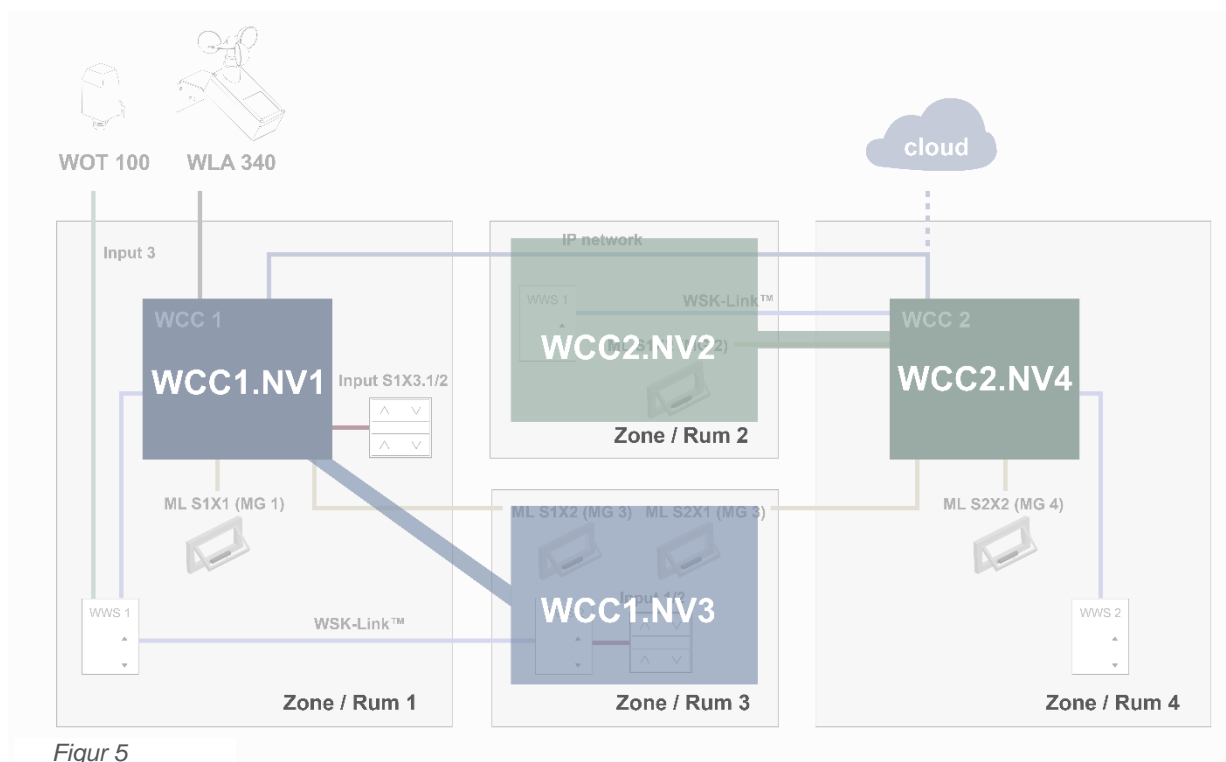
WOT 100
WLA 340
cloud
Input 3
IP network
WWS 1
WSK-Link™
WCC 1
WCC1.NV1
Input S1X3.1/2
WCC2.NV2
WCC 2
WCC2.NV4
Zone / Rum 2
ML S1X1 (MG 1)
ML S1X2 (MG 3)
ML S2X1 (MG 3)
ML S2X2 (MG 4)
WCC1.NV3
Input 1/2
WWS 1
WSK-Link™
WWS 2
Zone / Rum 1
Zone / Rum 3
Zone / Rum 4
Figur 5